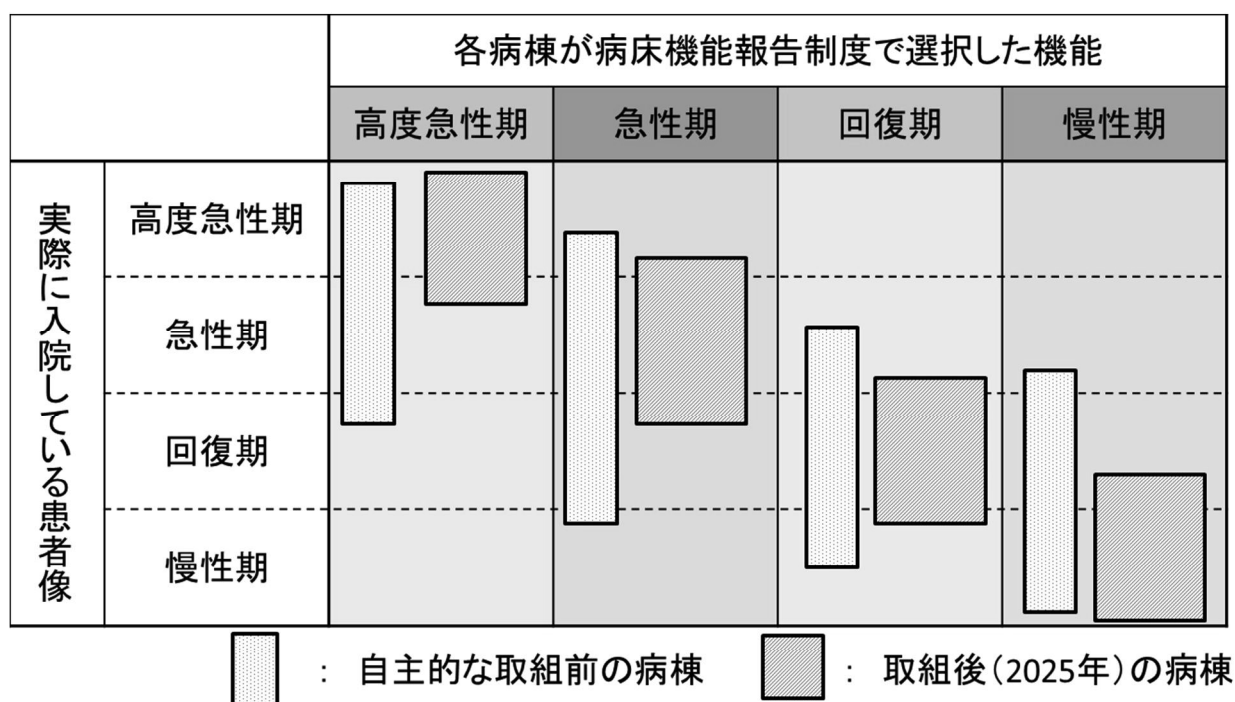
| | | 各病棟が病床機能報告制度で選択した機能 | | | |
|---|---|---|---|---|---|
| | | 高度急性期 | 急性期 | 回復期 | 慢性期 |
| 実際に入院している患者像 | 高度急性期 | | | | |
| | 急性期 | | | | |
| | 回復期 | | | | |
| | 慢性期 | | | | |

：自主的な取組前の病棟　：取組後（2025年）の病棟